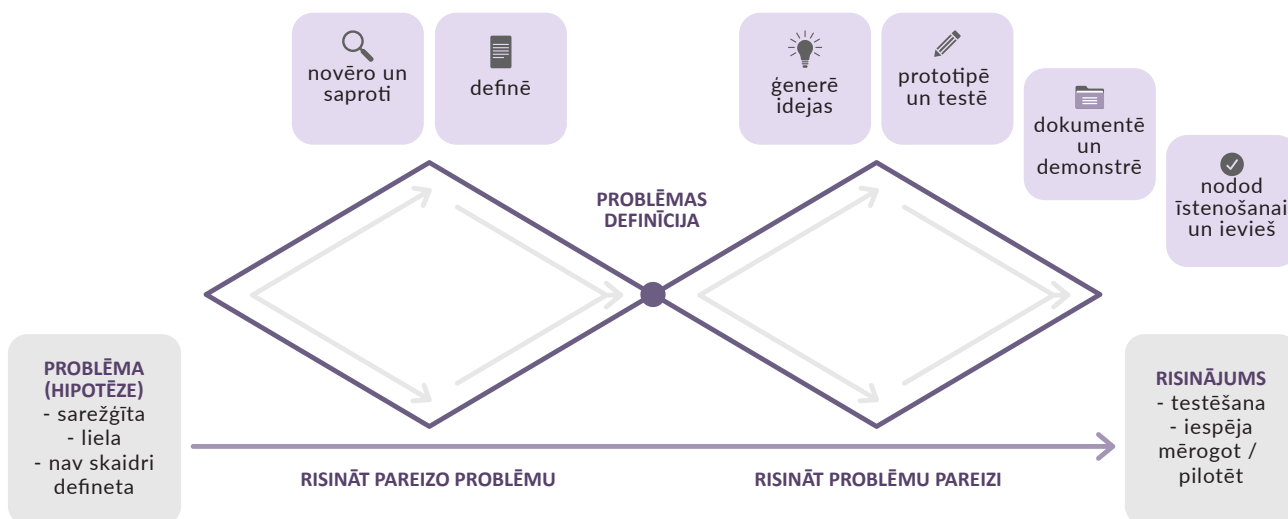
novēro un saproti

definē

ģenerē idejas

prototipē un testē

dokumentē un demonstrē

nodod īstenošanai un ievieš

PROBLĒMAS DEFINĪCIJA

PROBLĒMA (HIPOTĒZE)
- sarežģīta
- liela
- nav skaidri defineta

RISINĀJUMS
- testēšana
- iespēja mērogot / pilotēt

RISINĀT PAREIZO PROBLĒMU

RISINĀT PROBLĒMU PAREIZI